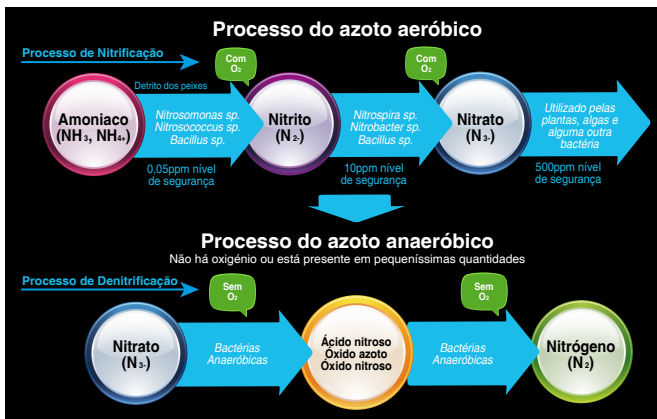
Processo do azoto aeróbico

Processo de Nitrificação

Com $O_2$

Com $O_2$

Detrito dos peixes

Amoniaco ($NH_3$, $NH_{4+}$)

Nitrosomonas sp. Nitrosococcus sp. Bacillus sp.

Nitrito ($N_{2-}$)

Nitrospira sp. Nitrobacter sp. Bacillus sp.

Nitrato ($N_{3-}$)

Utilizado pelas plantas, algas e alguma outra bactéria

0,05ppm nível de segurança

10ppm nível de segurança

500ppm nível de segurança

Processo do azoto anaeróbico

Não há oxigénio ou está presente em pequeníssimas quantidades

Processo de Denitrificação

Sem $O_2$

Sem $O_2$

Nitrato ($N_{3-}$)

Bactérias Anaeróbicas

Ácido nitroso
Óxido azoto
Óxido nitroso

Bactérias Anaeróbicas

Nitrógeno ($N_2$)